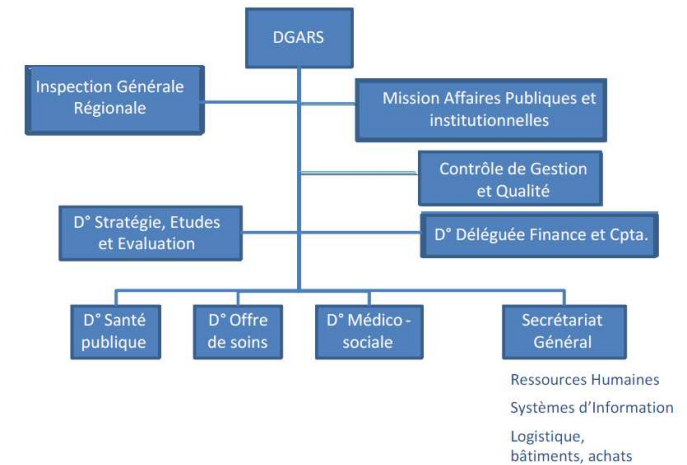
DGARS

Inspection Générale Régionale

Mission Affaires Publiques et institutionnelles

Contrôle de Gestion et Qualité

D° Stratégie, Etudes et Evaluation

D° Déléguée Finance et Cpta.

D° Santé publique

D° Offre de soins

D° Médico - sociale

Secrétariat Général

Ressources Humaines

Systèmes d'Information

Logistique, bâtiments, achats